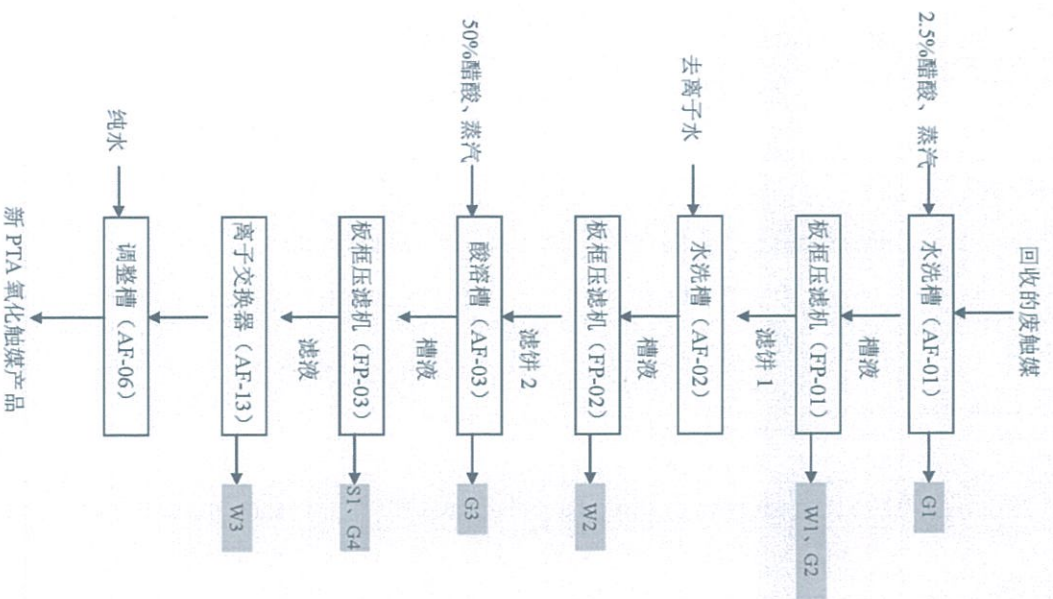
回收的废触媒

2.5%醋酸、蒸汽

水洗槽（AF-01）

G1

槽液

板框压滤机（FP-01）

W1、G2

滤饼 1

去离子水

水洗槽（AF-02）

槽液

板框压滤机（FP-02）

W2

滤饼 2

50%醋酸、蒸汽

酸溶槽（AF-03）

G3

槽液

板框压滤机（FP-03）

S1、G4

滤液

离子交换器（AF-13）

W3

纯水

调整槽（AF-06）

新 PTA 氧化触媒产品